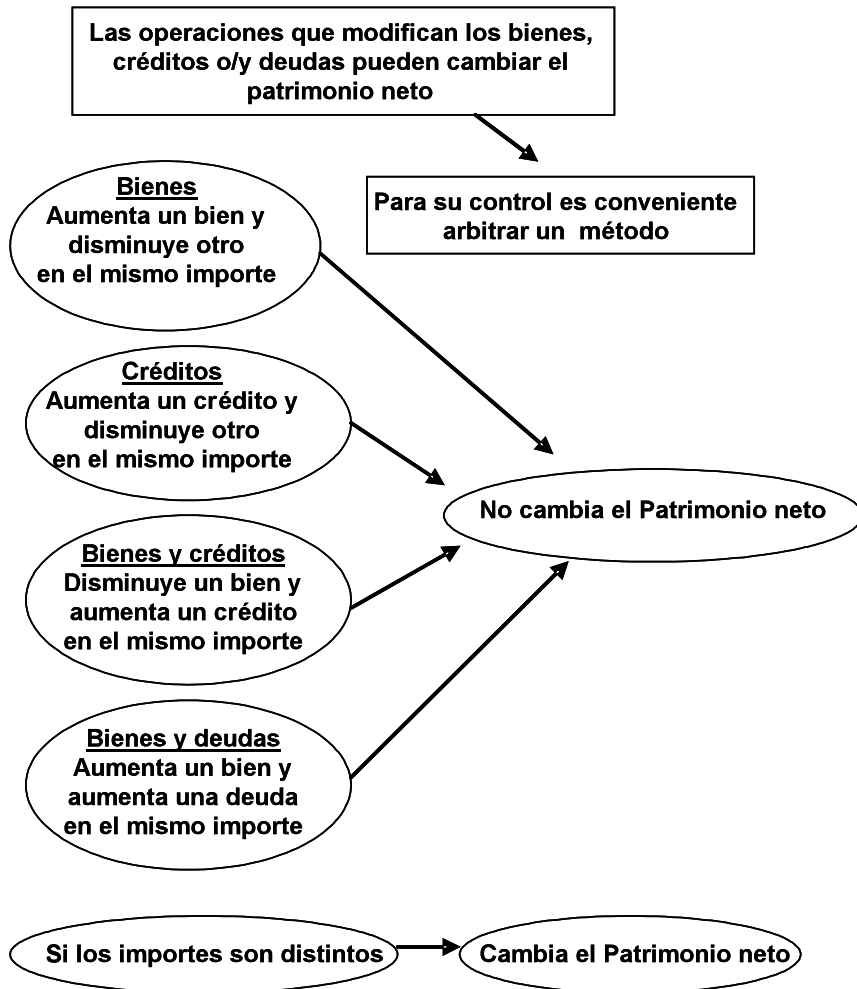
Las operaciones que modifican los bienes, créditos o/y deudas pueden cambiar el patrimonio neto

Para su control es conveniente arbitrar un método

Bienes
Aumenta un bien y disminuye otro en el mismo importe

Créditos
Aumenta un crédito y disminuye otro en el mismo importe

No cambia el Patrimonio neto

Bienes y créditos
Disminuye un bien y aumenta un crédito en el mismo importe

Bienes y deudas
Aumenta un bien y aumenta una deuda en el mismo importe

Si los importes son distintos

Cambia el Patrimonio neto